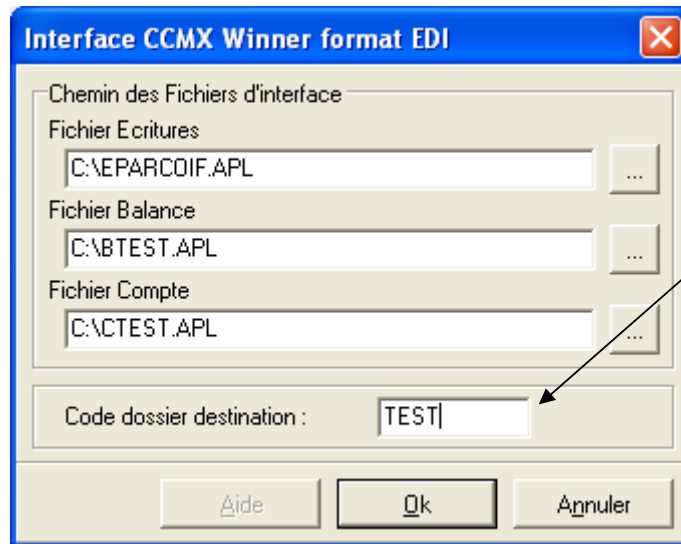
Interface CCMX Winner format EDI

Chemin des Fichiers d'interface

Fichier Ecritures

C:\EPARCOIF.APL

...

Fichier Balance

C:\BTEST.APL

...

Fichier Compte

C:\CTEST.APL

...

Code dossier destination :

TEST

Aide

Ok

Annuler